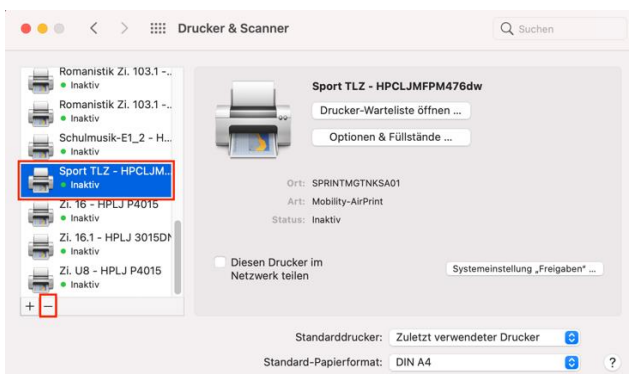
Drucker & Scanner

Suchen

Romanistik Zi. 103.1 -...
Inaktiv

Romanistik Zi. 103.1 -...
Inaktiv

Schulmusik-E1_2 - H...
Inaktiv

Sport TLZ - HPCLJM...
Inaktiv

Zi. 16 - HPLJ P4015
Inaktiv

Zi. 16.1 - HPLJ 3015DN
Inaktiv

Zi. U8 - HPLJ P4015
Inaktiv

+ –

Sport TLZ - HPCLJMFPM476dw

Drucker-Warteliste öffnen ...

Optionen & Füllstände ...

Ort: SPRINTMGTNKSA01
Art: Mobility-AirPrint
Status: Inaktiv

Diesen Drucker im Netzwerk teilen

Systemeinstellung „Freigaben" ...

Standarddrucker: Zuletzt verwendeter Drucker

Standard-Papierformat: DIN A4

?